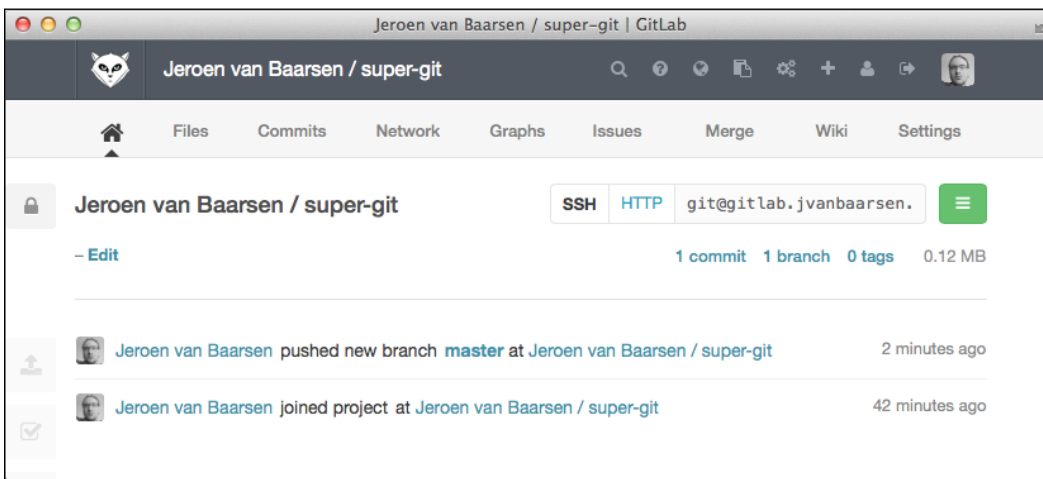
Jeroen van Baarsen / super-git | GitLab

Jeroen van Baarsen / super-git

Files Commits Network Graphs Issues Merge Wiki Settings

Jeroen van Baarsen / super-git

SSH HTTP git@gitlab.jvanbaarsen.

– Edit

1 commit 1 branch 0 tags 0.12 MB

Jeroen van Baarsen pushed new branch master at Jeroen van Baarsen / super-git 2 minutes ago

Jeroen van Baarsen joined project at Jeroen van Baarsen / super-git 42 minutes ago